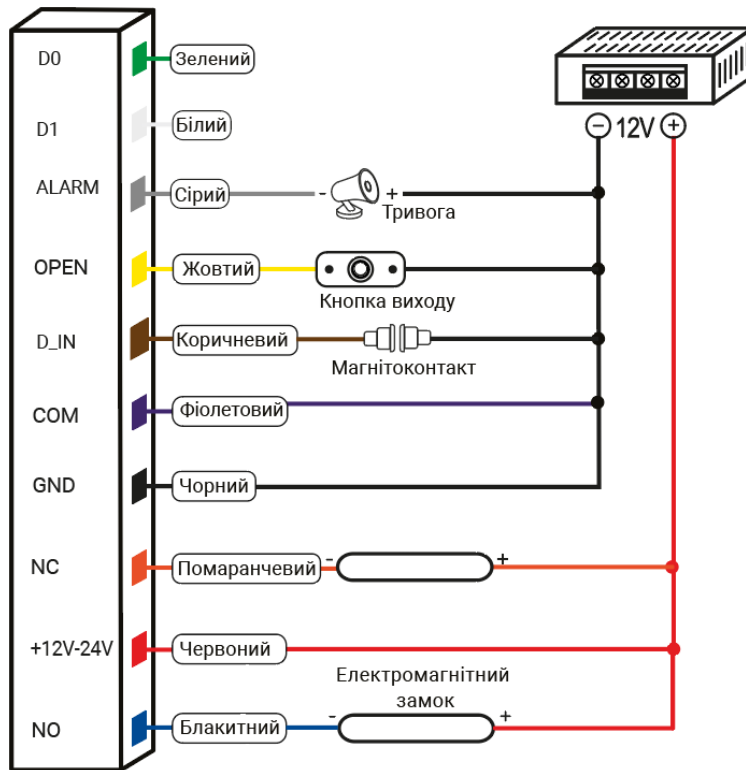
D0
Зелений
D1
Білий
ALARM
Сірий
- +
Тривога
OPEN
Жовтий
Кнопка виходу
D_IN
Коричневий
Магнітоконтакт
COM
Фіолетовий
GND
Чорний
NC
Помаранчевий
- +
+12V-24V
Червоний
Електромагнітний замок
NO
Блакитний
- +
⊖ 12V ⊕